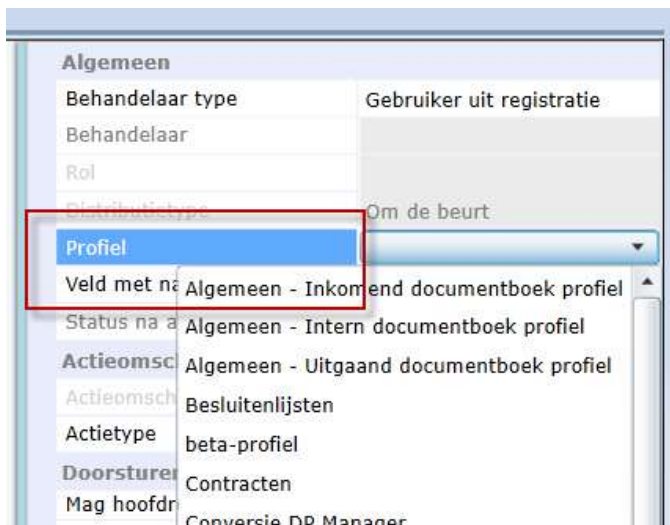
Algemeen

Behandelaar type | Gebruiker uit registratie

Behandelaar

Rol

Distributietype | Om de beurt

Profiel

Veld met na

Status na a

Actieomsc

Actieomsch

Actietype

Doorsturen

Mag hoofdr

Algemeen - Inkomend documentboek profiel
Algemeen - Intern documentboek profiel
Algemeen - Uitgaand documentboek profiel
Besluitenlijsten
beta-profiel
Contracten
Conversie DP Manager